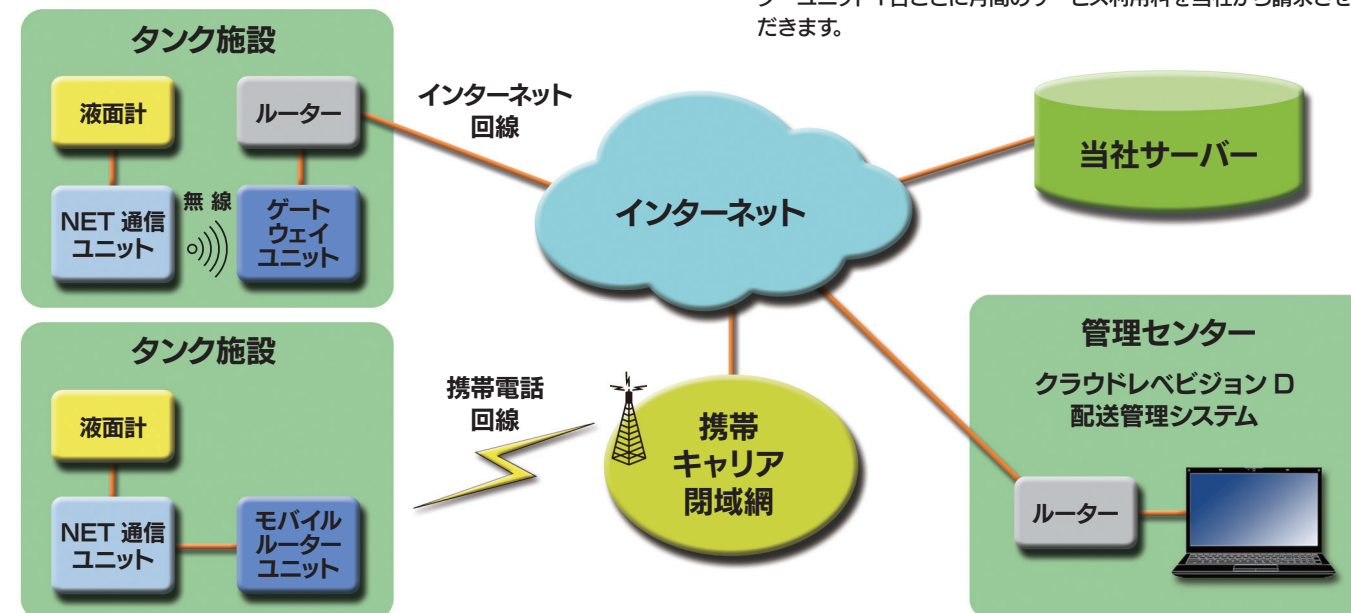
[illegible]
だきます。

タンク施設

液面計

ルーター

NET 通信ユニット

無 線

ゲートウェイユニット

インターネット回線

インターネット

当社サーバー

タンク施設

液面計

NET 通信ユニット

モバイルルーターユニット

携帯電話回線

携帯キャリア閉域網

管理センター

クラウドレベビジョン D
配送管理システム

ルーター